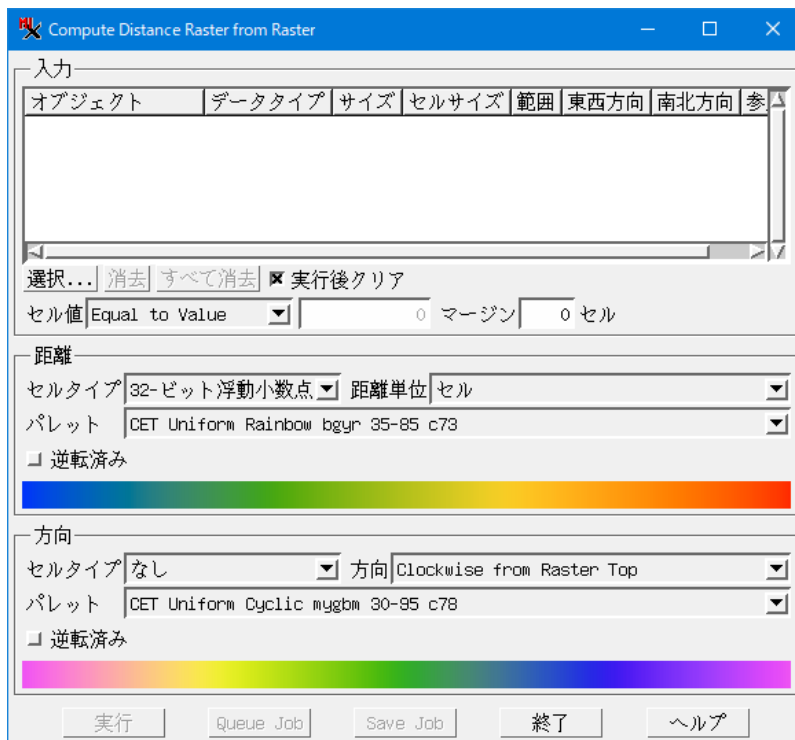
Compute Distance Raster from Raster

入力

| オブジェクト | データタイプ | サイズ | セルサイズ | 範囲 | 東西方向 | 南北方向 | 参 |
|---|---|---|---|---|---|---|---|

選択... 消去 すべて消去 実行後クリア

セル値 Equal to Value 0 マージン 0 セル

距離

セルタイプ 32-ビット浮動小数点 距離単位 セル

パレット CET Uniform Rainbow bgyr 35-85 c73

逆転済み

方向

セルタイプ なし 方向 Clockwise from Raster Top

パレット CET Uniform Cyclic mygbm 30-95 c78

逆転済み

実行 Queue Job Save Job 終了 ヘルプ